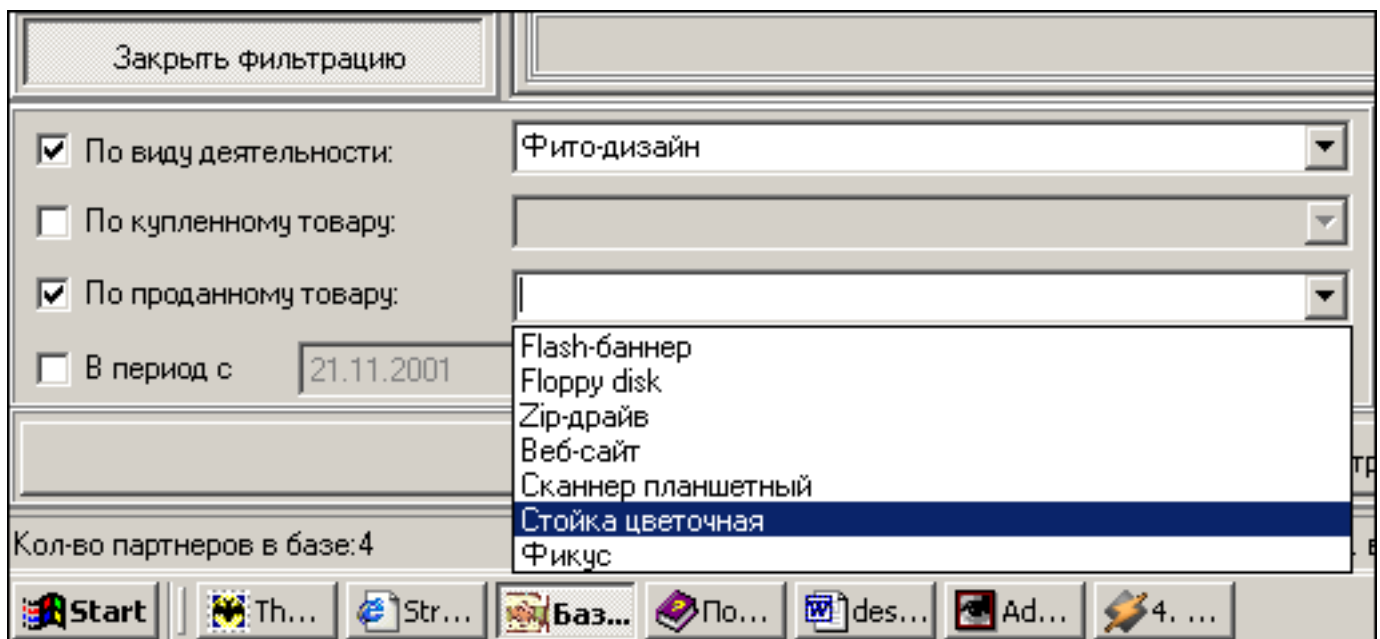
Закрыть фильтрацию

По виду деятельности: Фито-дизайн

По купленному товару:

По проданному товару:

В период с 21.11.2001

Flash-баннер
Floppy disk
Zip-драйв
Веб-сайт
Сканнер планшетный
Стойка цветочная
Фикус

тр

Кол-во партнеров в базе:4

. в

Start Th... Str... Баз... По... des... Ad... 4. ...